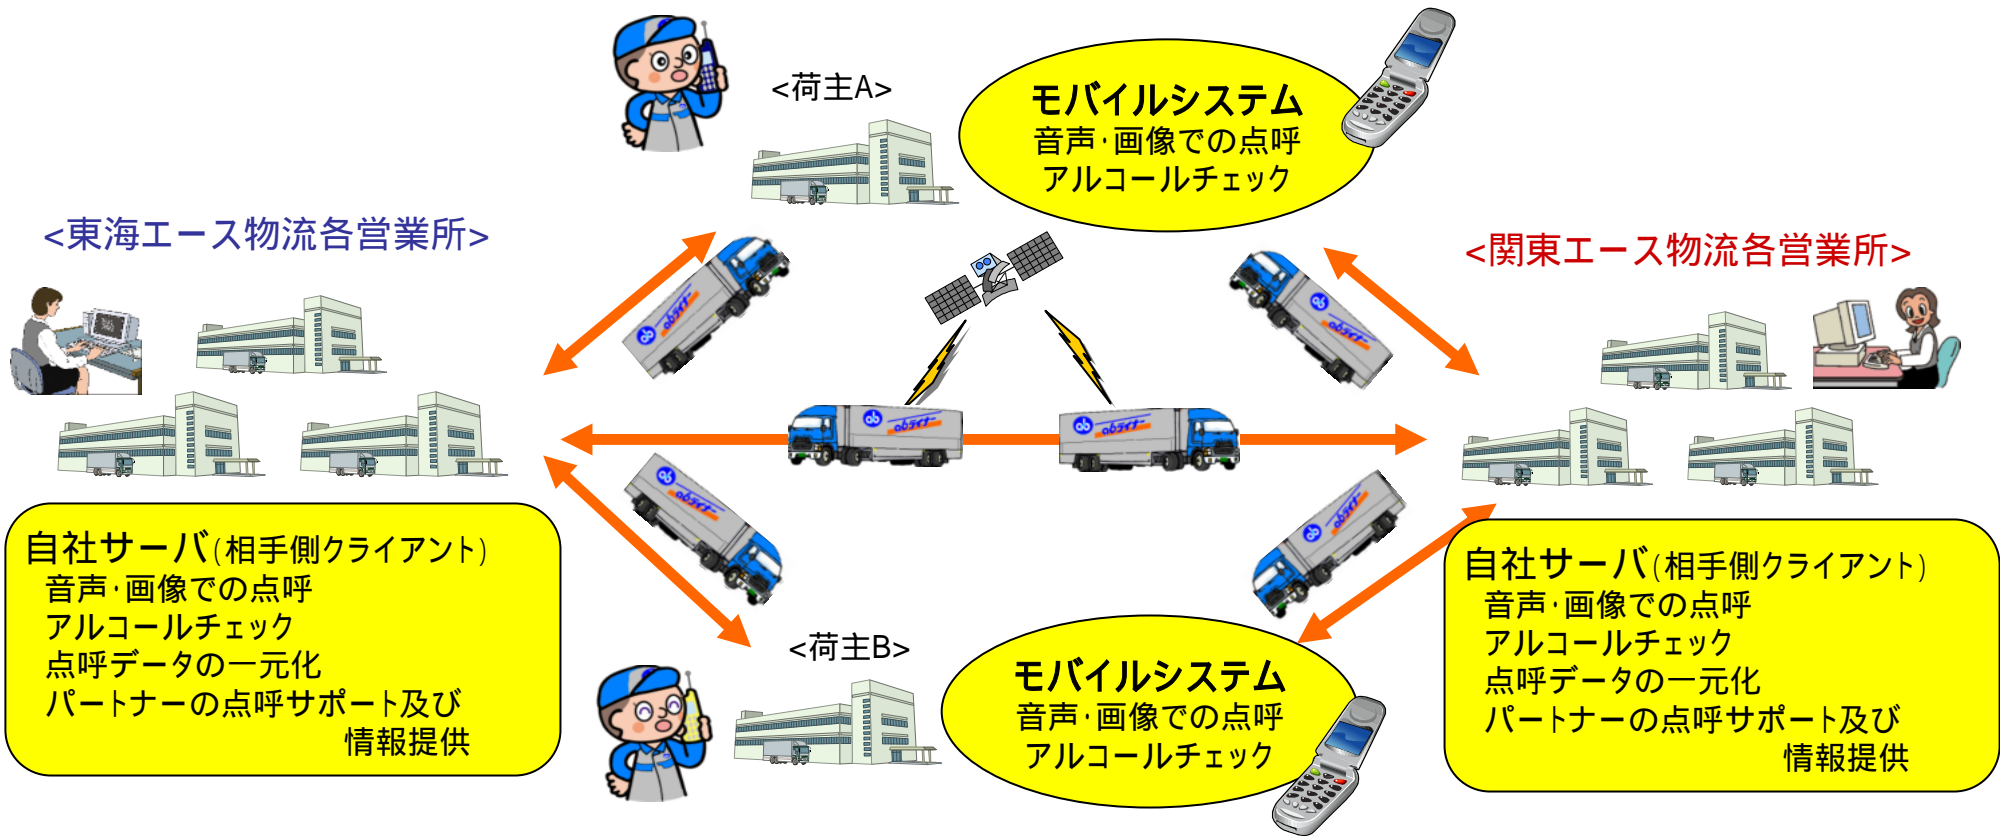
<荷主A>

モバイルシステム
音声･画像での点呼
アルコールチェック

<東海エース物流各営業所>

<関東エース物流各営業所>

自社サーバ(相手側クライアント)
音声･画像での点呼
アルコールチェック
点呼データの一元化
パートナーの点呼サポート及び
情報提供

<荷主B>

モバイルシステム
音声･画像での点呼
アルコールチェック

自社サーバ(相手側クライアント)
音声･画像での点呼
アルコールチェック
点呼データの一元化
パートナーの点呼サポート及び
情報提供